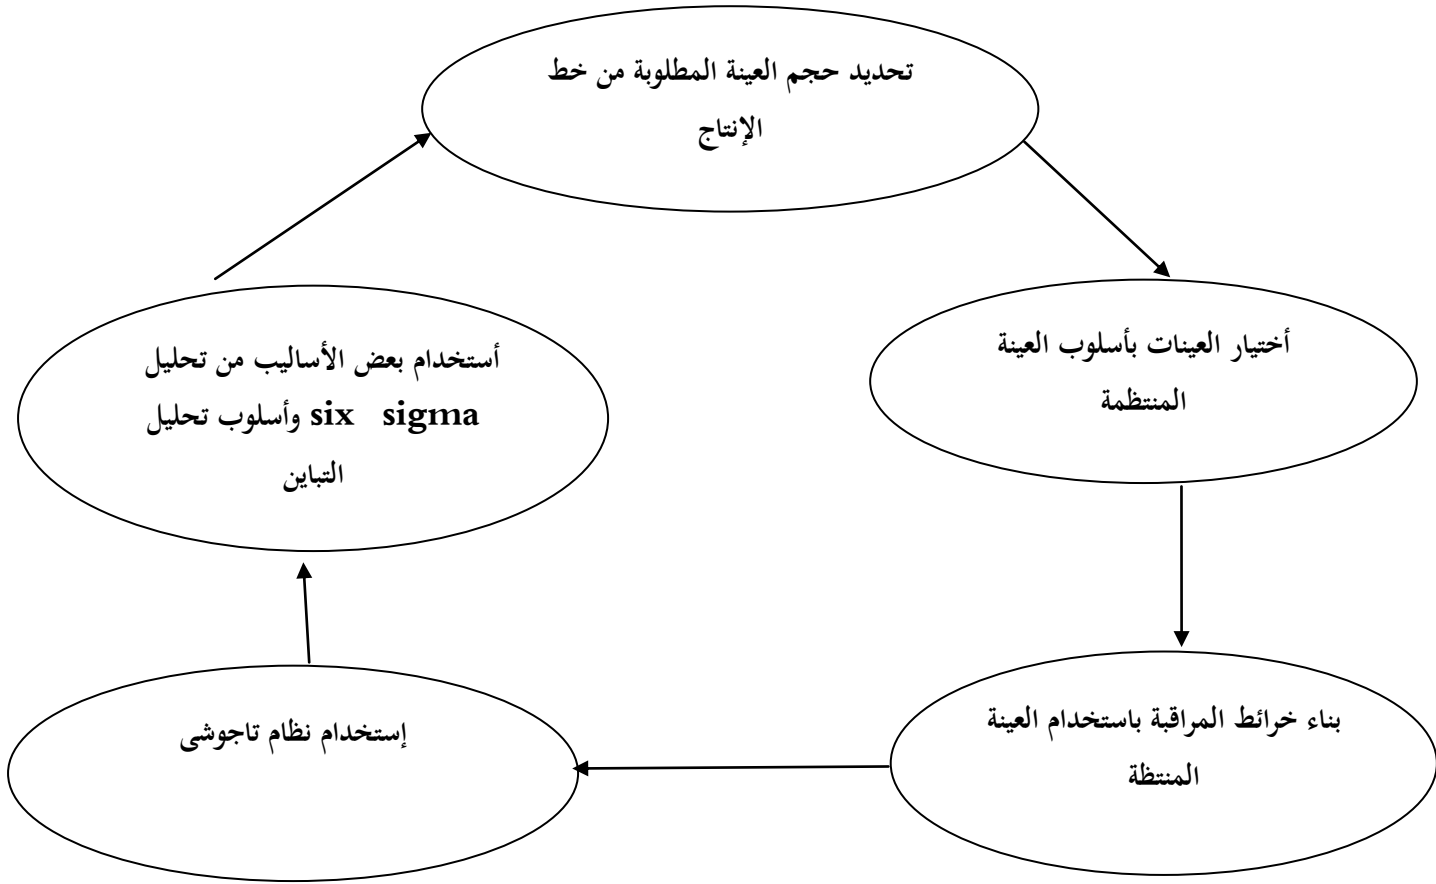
تحديد حجم العينة المطلوبة من خط الإنتاج

أختيار العينات بأسلوب العينة المنتظمة

بناء خرائط المراقبة باستخدام العينة المنتظة

إستخدام نظام تاجوشى

أستخدام بعض الأساليب من تحليل six sigma وأسلوب تحليل التباين